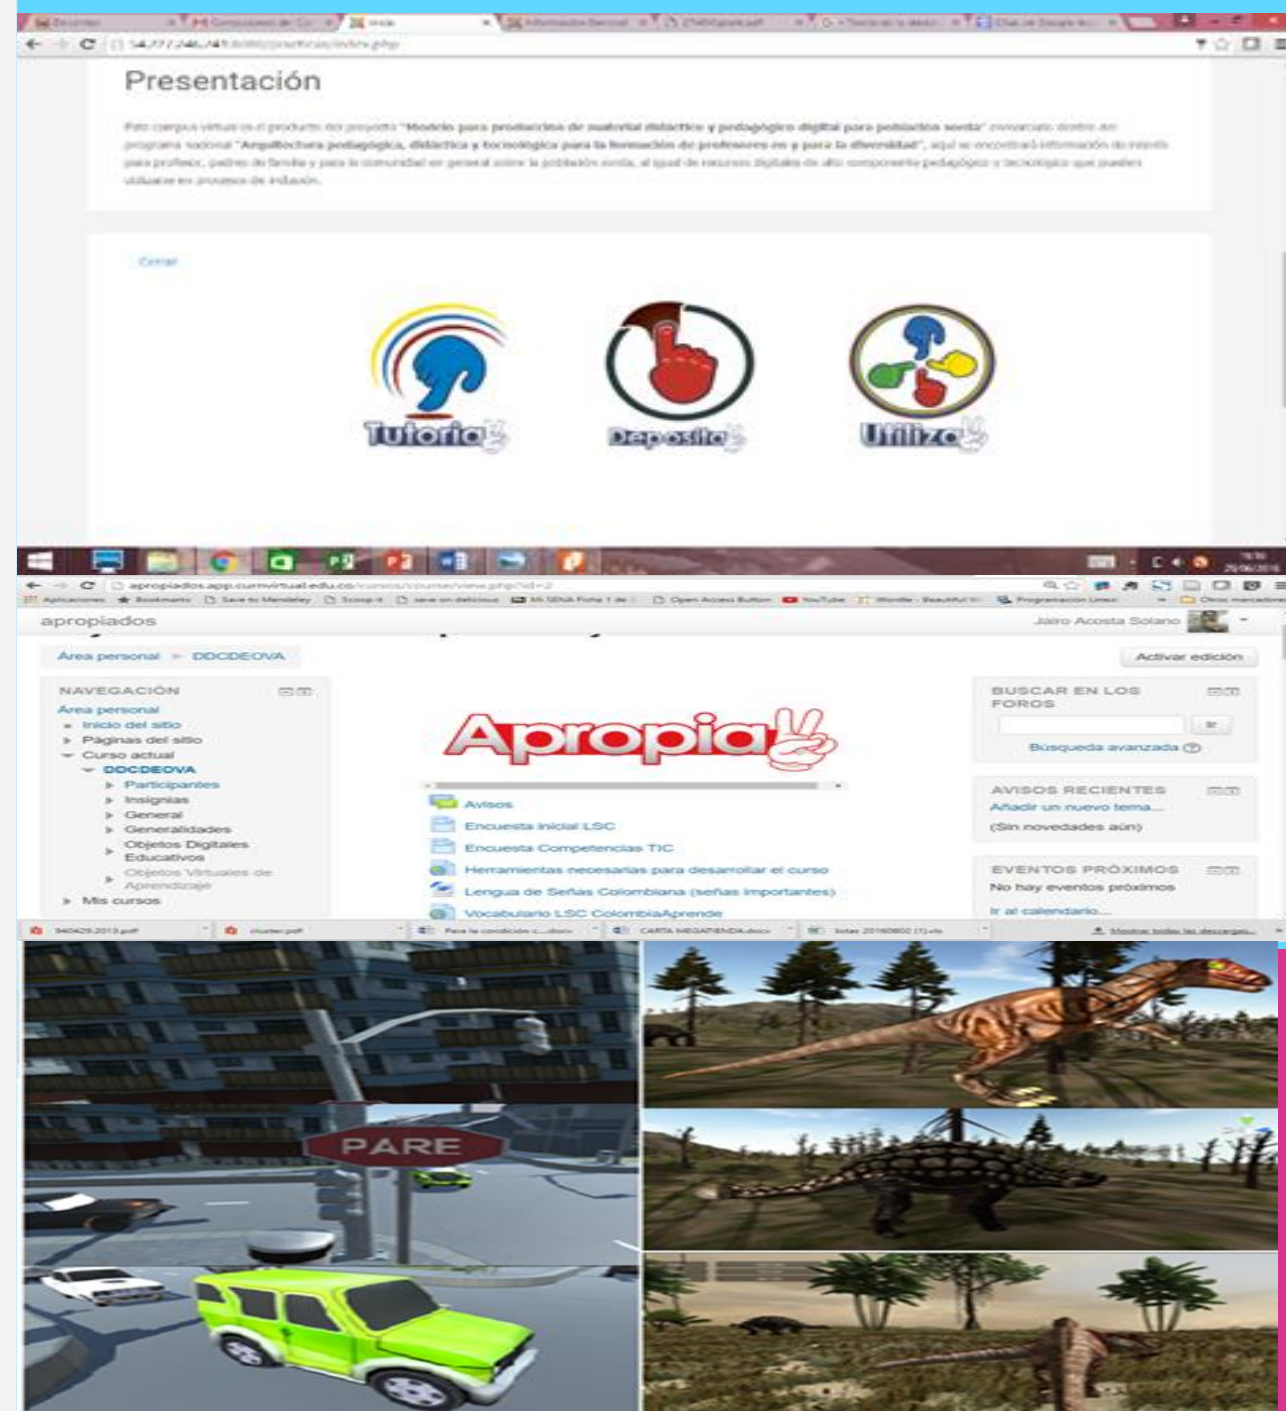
Presentación

Este campus virtual es el producto del proyecto "Modelo para producción de material didáctico y pedagógico digital para población sorda" enmarcado dentro del programa nacional "Arquitectura pedagógica, didáctica y tecnológica para la formación de profesores en y para la diversidad", aquí se encontrará información de interés para profesor, padres de familia y para la comunidad en general sobre la población sorda, al igual de recursos digitales de alto componente pedagógico y tecnológico que pueden utilizar en procesos de inclusión.

Cerrar

Tutoria

Deposito

Utilizo

apropiados.app.cumvirtual.edu.co/cursos/course/view.php?id=2

apropiados

Jairo Acosta Solano

Área personal ▸ DDCDEOVA

Activar edición

NAVEGACIÓN

Área personal
Inicio del sitio
Páginas del sitio
Curso actual
DDCDEOVA
Participantes
Insignias
General
Generalidades
Objetos Digitales Educativos
Objetos Virtuales de Aprendizaje
Mis cursos

Apropia

Avisos
Encuesta inicial LSC
Encuesta Competencias TIC
Herramientas necesarias para desarrollar el curso
Lengua de Señas Colombiana (señas importantes)
Vocabulario LSC ColombiaAprende

BUSCAR EN LOS FOROS

Ir

Búsqueda avanzada

AVISOS RECIENTES

Añadir un nuevo tema...
(Sin novedades aún)

EVENTOS PRÓXIMOS

No hay eventos próximos
Ir al calendario...

Mostrar todas las descargas...

PARE